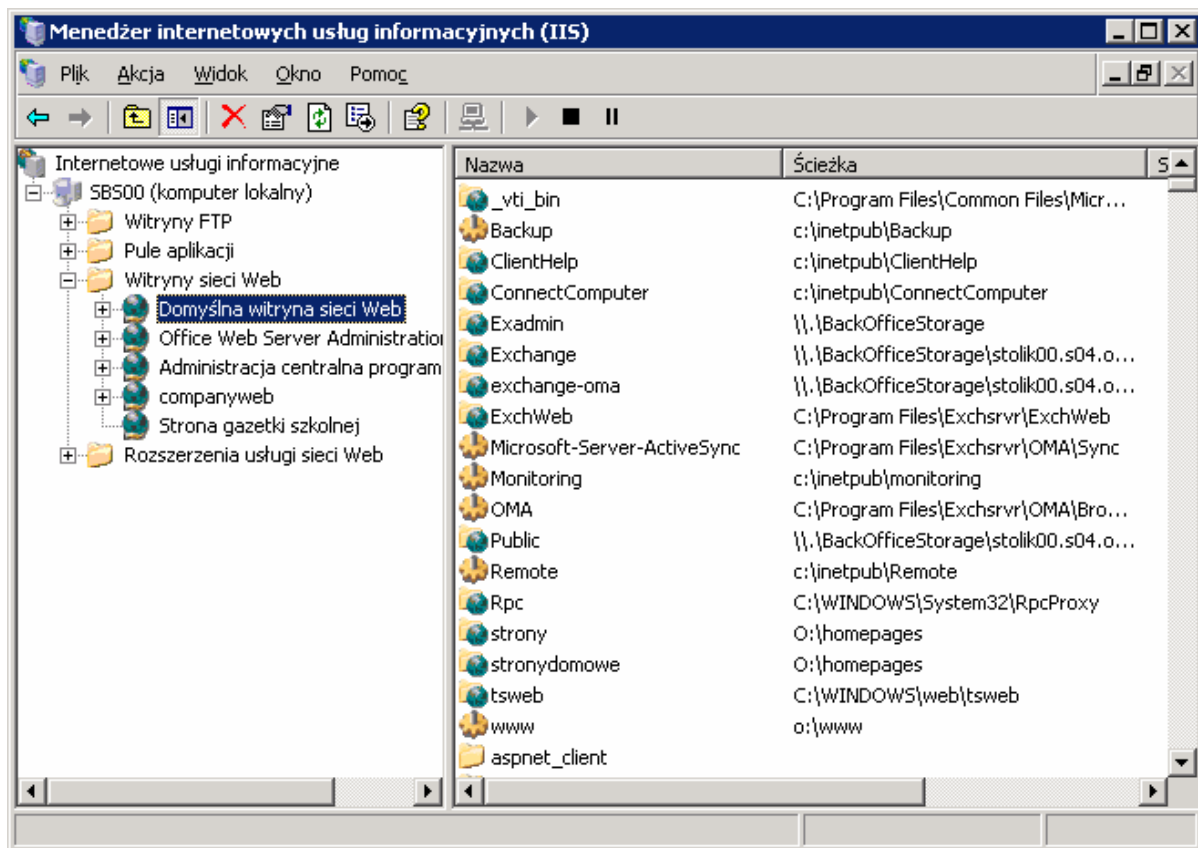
Menedżer internetowych usług informacyjnych (IIS)

Plik Akcja Widok Okno Pomoc

Internetowe usługi informacyjne
SBS00 (komputer lokalny)
Witryny FTP
Pule aplikacji
Witryny sieci Web
Domyślna witryna sieci Web
Office Web Server Administratio
Administracja centralna program
companyweb
Strona gazetki szkolnej
Rozszerzenia usługi sieci Web

| Nazwa | Ścieżka | S |
|---|---|---|
| _vti_bin | C:\Program Files\Common Files\Micr... | |
| Backup | c:\inetpub\Backup | |
| ClientHelp | c:\inetpub\ClientHelp | |
| ConnectComputer | c:\inetpub\ConnectComputer | |
| Exadmin | \\.\BackOfficeStorage | |
| Exchange | \\.\BackOfficeStorage\stolik00.s04.o... | |
| exchange-oma | \\.\BackOfficeStorage\stolik00.s04.o... | |
| ExchWeb | C:\Program Files\Exchsrvr\ExchWeb | |
| Microsoft-Server-ActiveSync | C:\Program Files\Exchsrvr\OMA\Sync | |
| Monitoring | c:\inetpub\monitoring | |
| OMA | C:\Program Files\Exchsrvr\OMA\Bro... | |
| Public | \\.\BackOfficeStorage\stolik00.s04.o... | |
| Remote | c:\inetpub\Remote | |
| Rpc | C:\WINDOWS\System32\RpcProxy | |
| strony | O:\homepages | |
| stronydomowe | O:\homepages | |
| tsweb | C:\WINDOWS\web\tsweb | |
| www | o:\www | |
| aspnet_client | | |